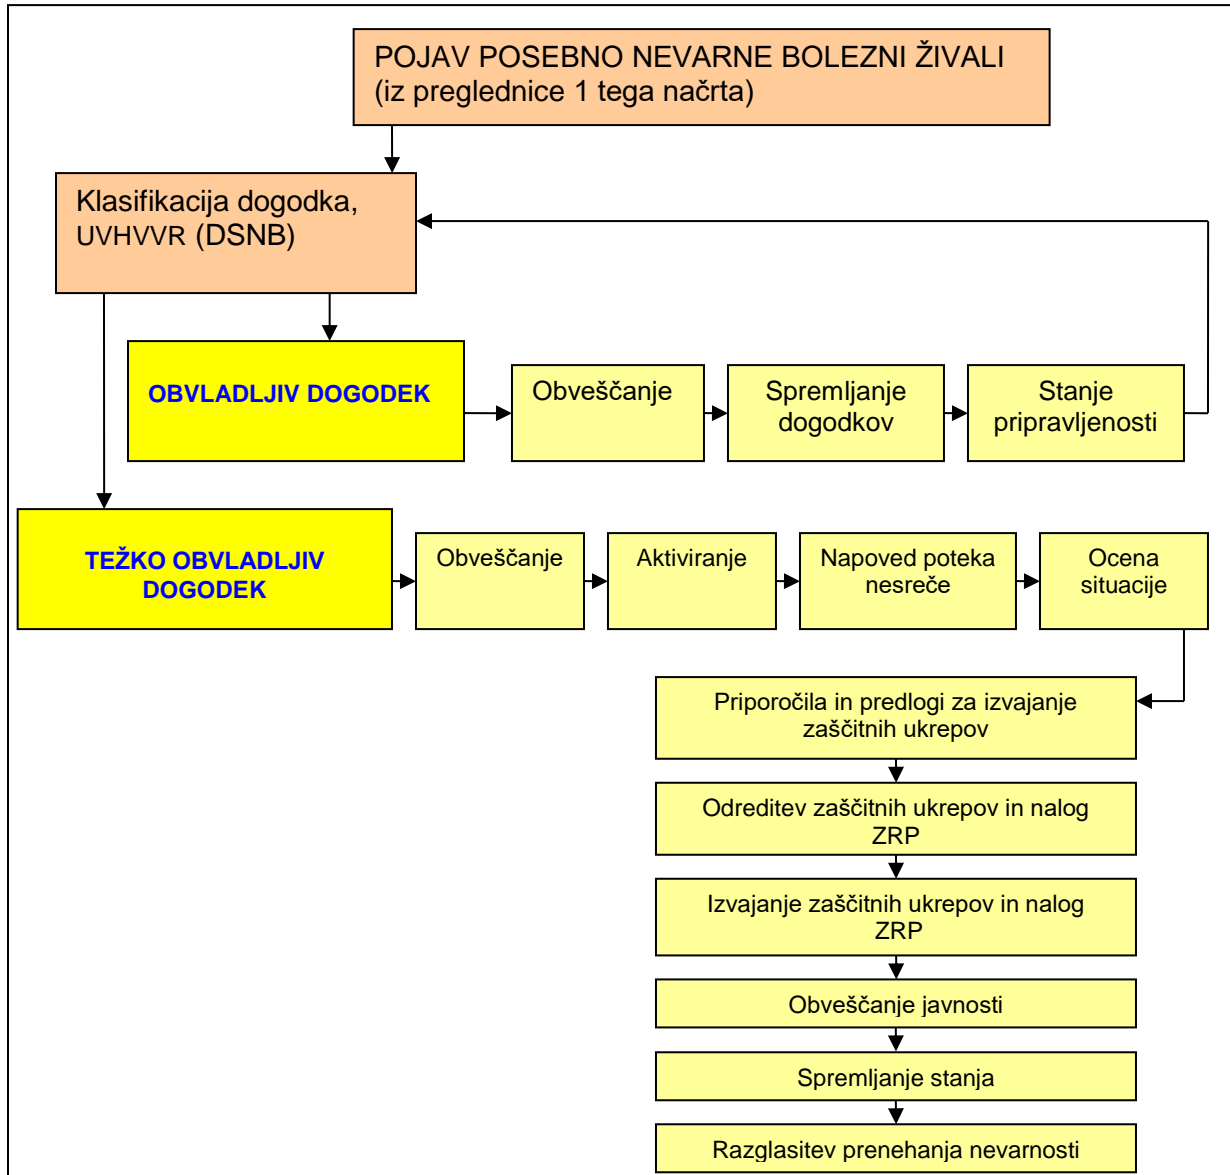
POJAV POSEBNO NEVARNE BOLEZNI ŽIVALI (iz preglednice 1 tega načrta)

Klasifikacija dogodka, UVHVVR (DSNB)

OBVLADLJIV DOGODEK

Obveščanje

Spremljanje dogodkov

Stanje pripravljenosti

TEŽKO OBVLADLJIV DOGODEK

Obveščanje

Aktiviranje

Napoved poteka nesreče

Ocena situacije

Priporočila in predlogi za izvajanje zaščitnih ukrepov

Odreditev zaščitnih ukrepov in nalog ZRP

Izvajanje zaščitnih ukrepov in nalog ZRP

Obveščanje javnosti

Spremljanje stanja

Razglasitev prenehanja nevarnosti